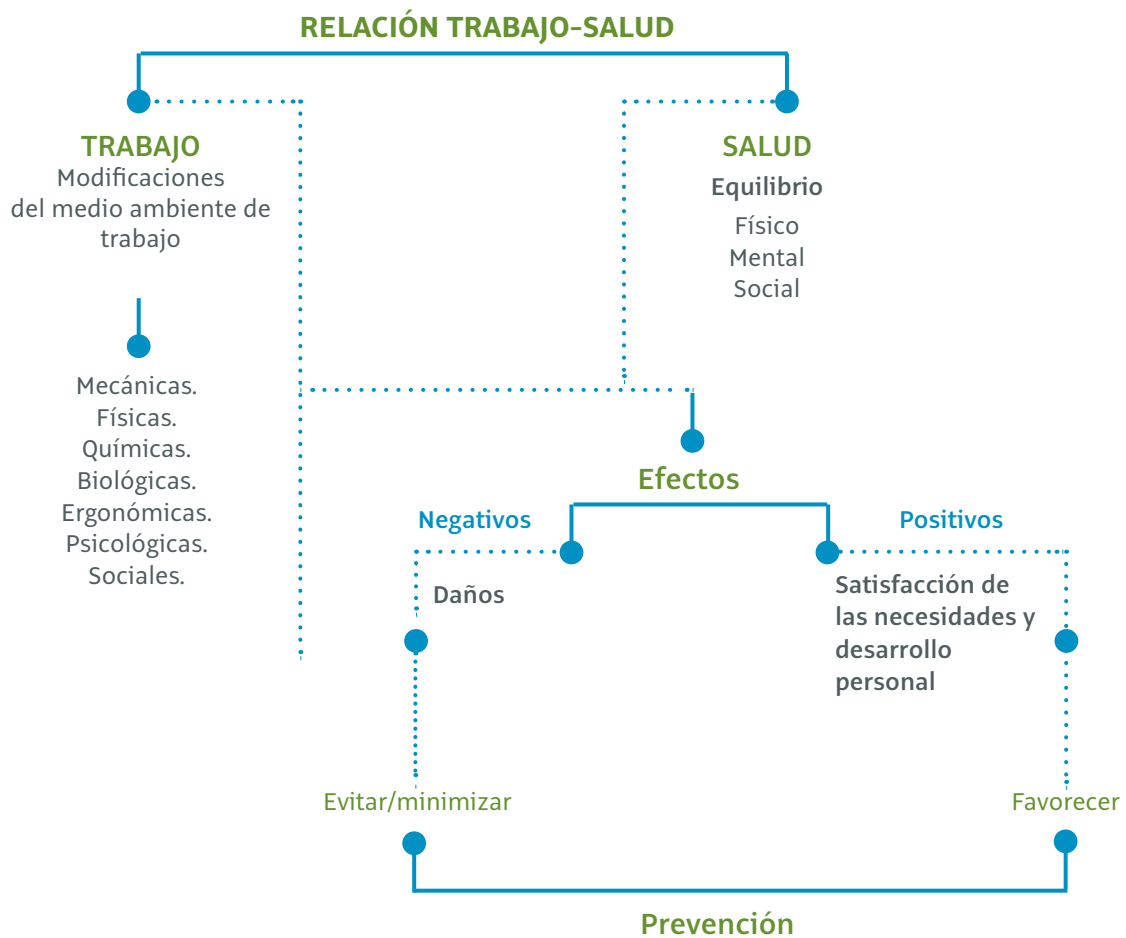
RELACIÓN TRABAJO-SALUD

TRABAJO
Modificaciones del medio ambiente de trabajo

Mecánicas.
Físicas.
Químicas.
Biológicas.
Ergonómicas.
Psicológicas.
Sociales.

SALUD
Equilibrio
Físico
Mental
Social

Efectos

Negativos
Daños

Positivos
Satisfacción de las necesidades y desarrollo personal

Evitar/minimizar

Favorecer

Prevención